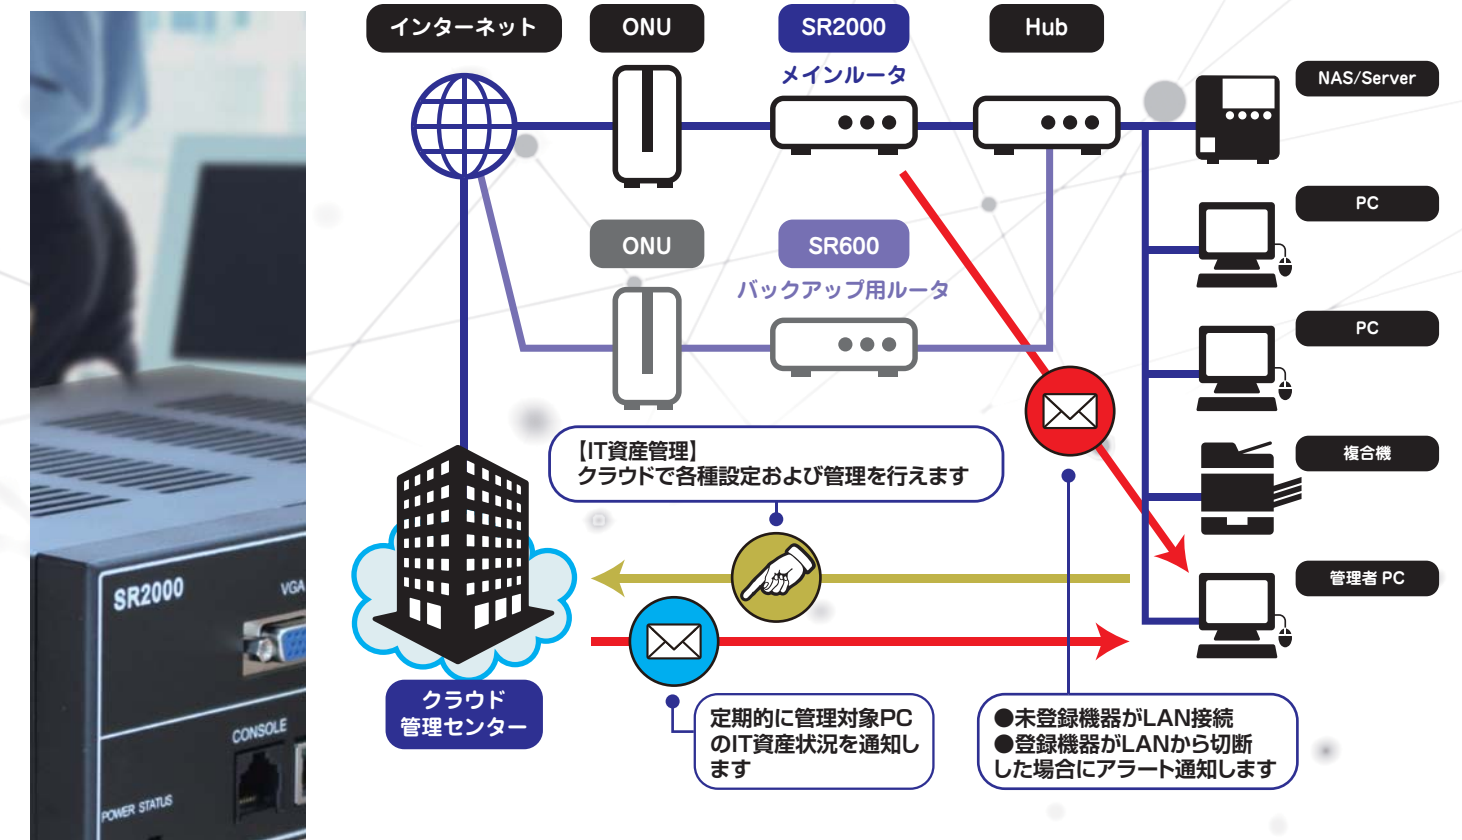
SR2000

VGA

CONSOLE

POWER STATUS

インターネット

ONU

SR2000

メインルータ

Hub

NAS/Server

PC

ONU

SR600

バックアップ用ルータ

PC

複合機

【IT資産管理】
クラウドで各種設定および管理を行えます

管理者 PC

クラウド
管理センター

定期的に管理対象PCのIT資産状況を通知します

●未登録機器がLAN接続
●登録機器がLANから切断
した場合にアラート通知します